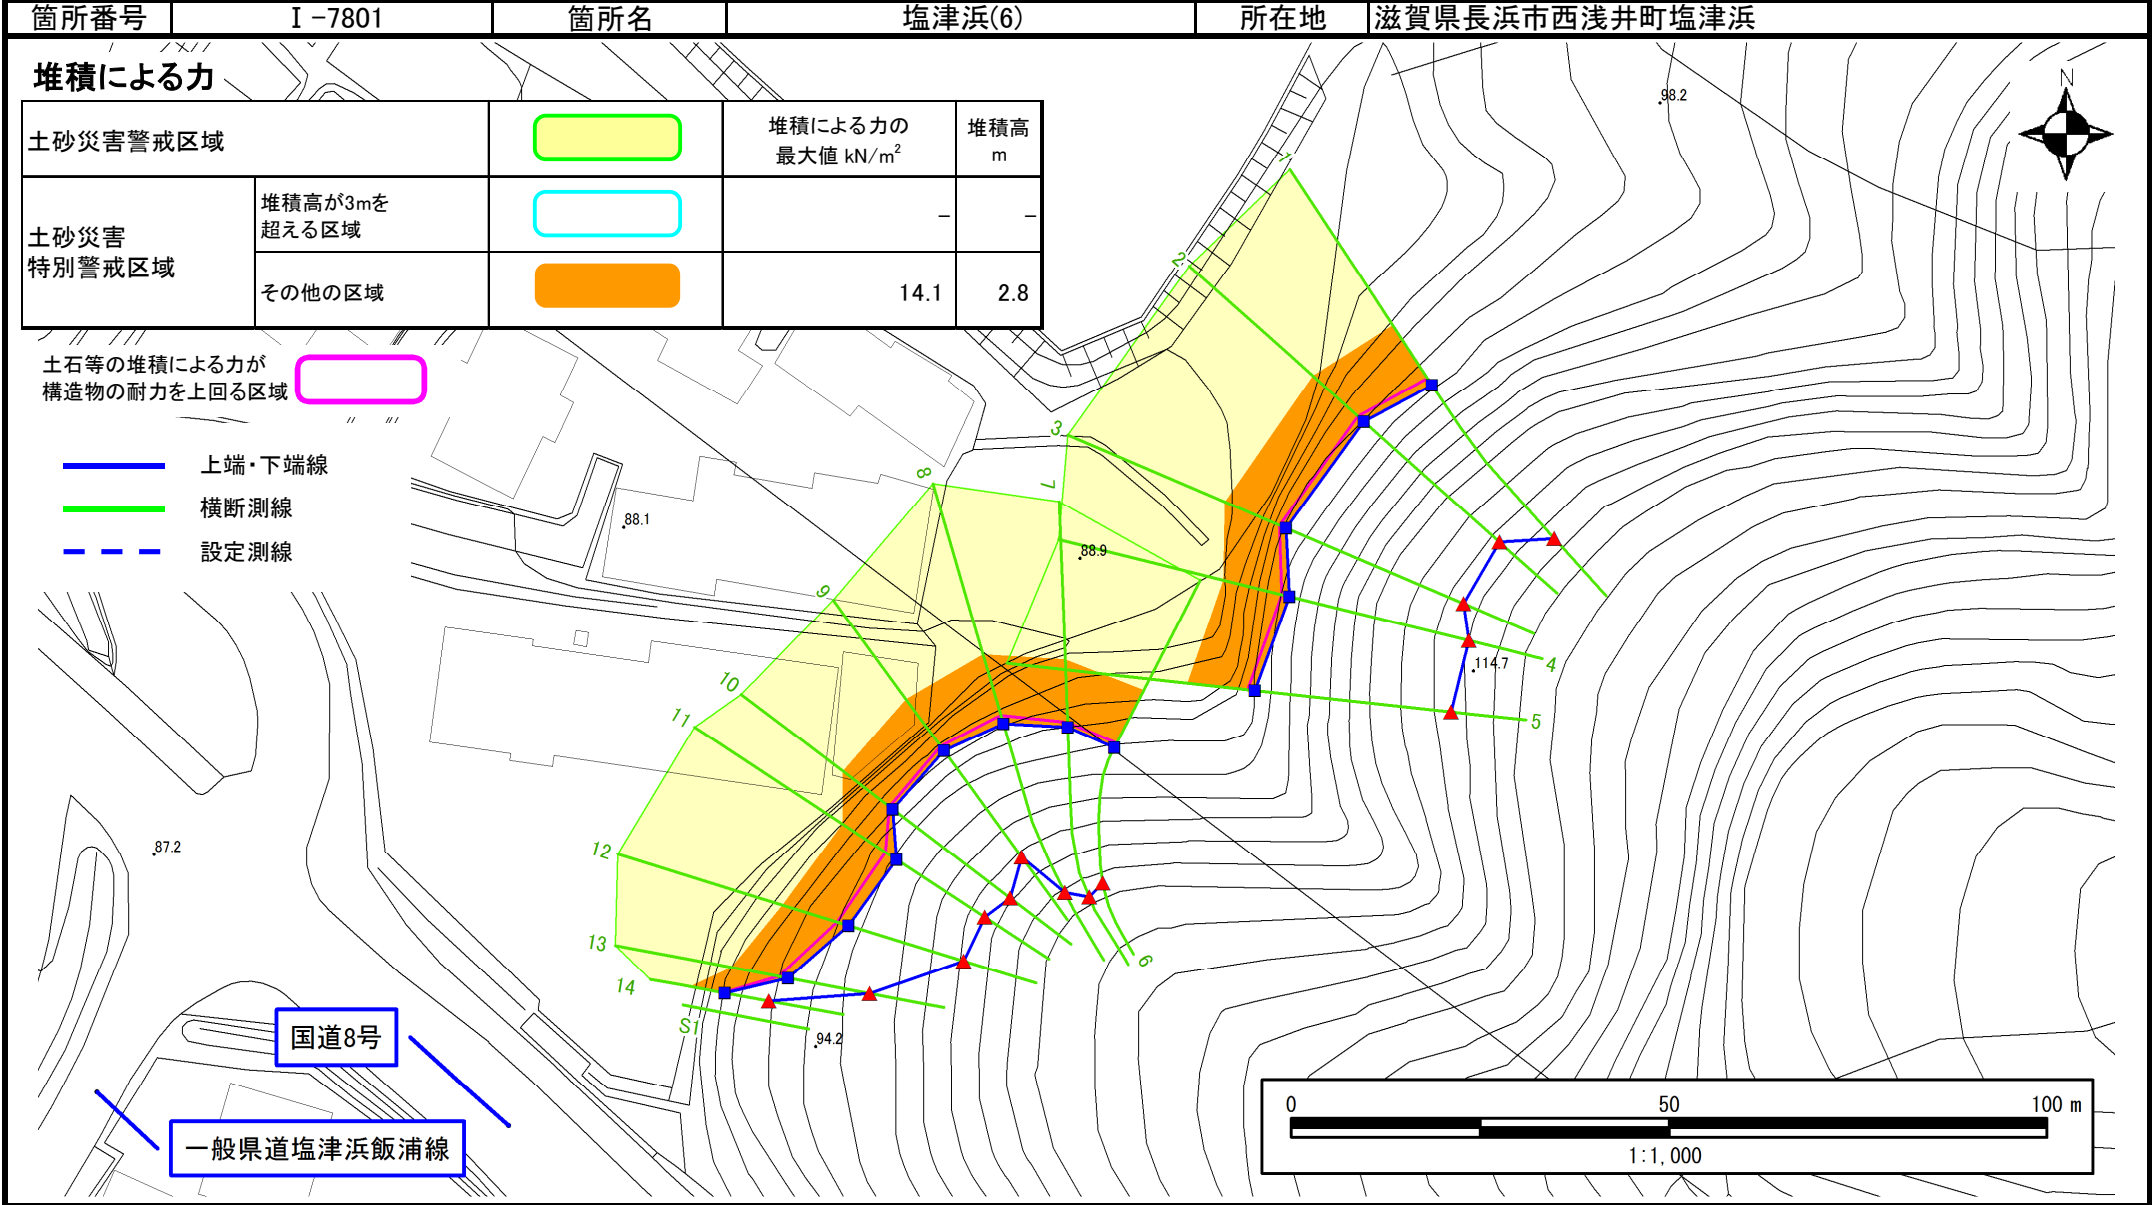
| 箇所番号 | I -7801 | 箇所名 | 塩津浜(6) | 所在地 | 滋賀県長浜市西浅井町塩津浜 |
|---|---|---|---|---|---|

堆積による力

| 土砂災害警戒区域 | | | 堆積による力の最大値 kN/m$^2$ | 堆積高 m |
|---|---|---|---|---|
| 土砂災害特別警戒区域 | 堆積高が3mを超える区域 | | – | – |
| | その他の区域 | | 14.1 | 2.8 |

土石等の堆積による力が構造物の耐力を上回る区域

上端・下端線
横断測線
設定測線

N

98.2
88.1
88.9
114.7
87.2
94.2

1
2
3
4
5
6
7
8
9
10
11
12
13
14
S1

国道8号
一般県道塩津浜飯浦線

0
50
100 m
1:1,000